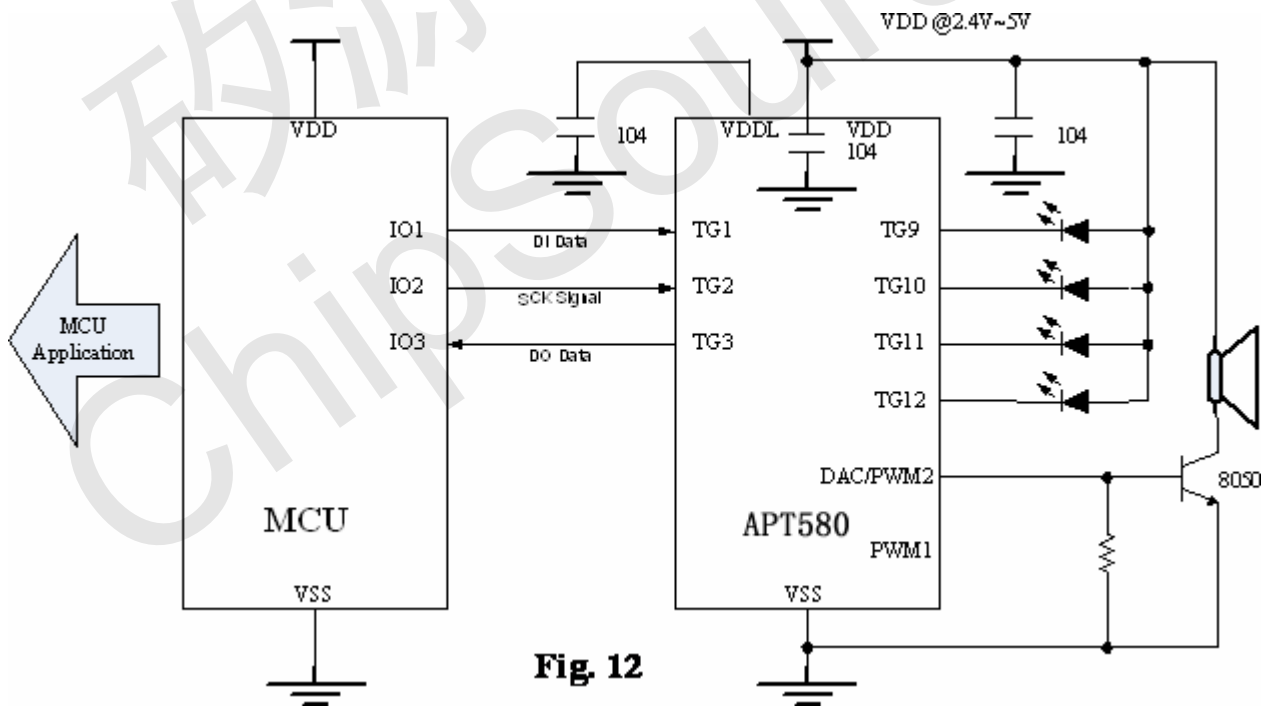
VDD@2.4V~5V

MCU Application

VDD

IO1

IO2

IO3

MCU

VSS

104

DI Data

SCK Signal

DO Data

VDDL

VDD

104

TG1

TG2

TG3

APT580

VSS

104

TG9

TG10

TG11

TG12

DAC/PWM2

PWM1

8050

Fig. 12

矽源

ChipSource